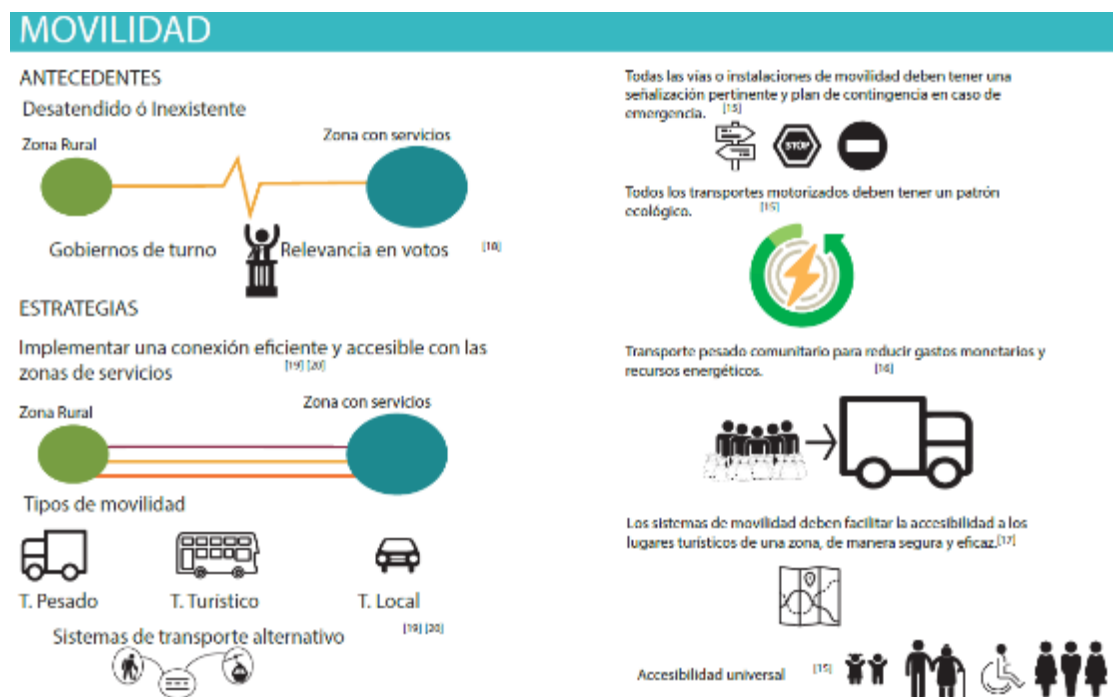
MOVILIDAD

ANTECEDENTES

Desatendido ó Inexistente

Zona Rural

Zona con servicios

Gobiernos de turno

Relevancia en votos

[18]

ESTRATEGIAS

Implementar una conexión eficiente y accesible con las zonas de servicios [19] [20]

Zona Rural

Zona con servicios

Tipos de movilidad

T. Pesado

T. Turístico

T. Local

Sistemas de transporte alternativo [19] [20]

Todas las vías o instalaciones de movilidad deben tener una señalización pertinente y plan de contingencia en caso de emergencia. [15]

STOP

Todos los transportes motorizados deben tener un patrón ecológico. [15]

Transporte pesado comunitario para reducir gastos monetarios y recursos energéticos. [16]

Los sistemas de movilidad deben facilitar la accesibilidad a los lugares turísticos de una zona, de manera segura y eficaz.[17]

Accesibilidad universal [15]